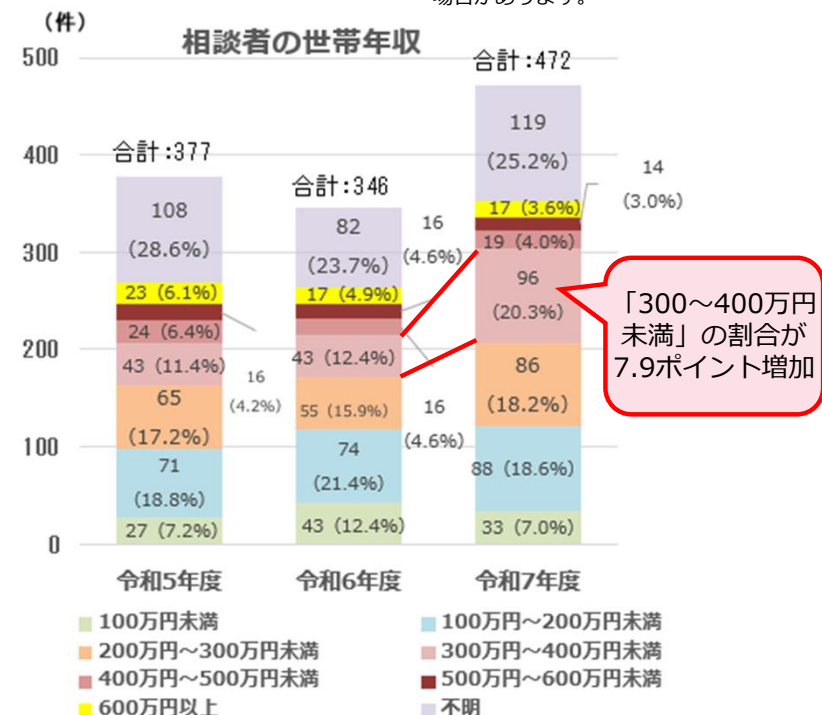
場合があります。

（件）
相談者の世帯年収

500
400
300
200
100
0

合計：377
108
(28.6%)
23 (6.1%)
24 (6.4%)
43 (11.4%)
65
(17.2%)
71
(18.8%)
27 (7.2%)
16
(4.2%)

合計：346
82
(23.7%)
16
(4.6%)
17 (4.9%)
43 (12.4%)
55 (15.9%)
16
(4.6%)
74
(21.4%)
43 (12.4%)

合計：472
119
(25.2%)
14
(3.0%)
17 (3.6%)
19 (4.0%)
96
(20.3%)
86
(18.2%)
88 (18.6%)
33 (7.0%)

「300～400万円未満」の割合が7.9ポイント増加

令和5年度
令和6年度
令和7年度

100万円未満
100万円～200万円未満
200万円～300万円未満
300万円～400万円未満
400万円～500万円未満
500万円～600万円未満
600万円以上
不明